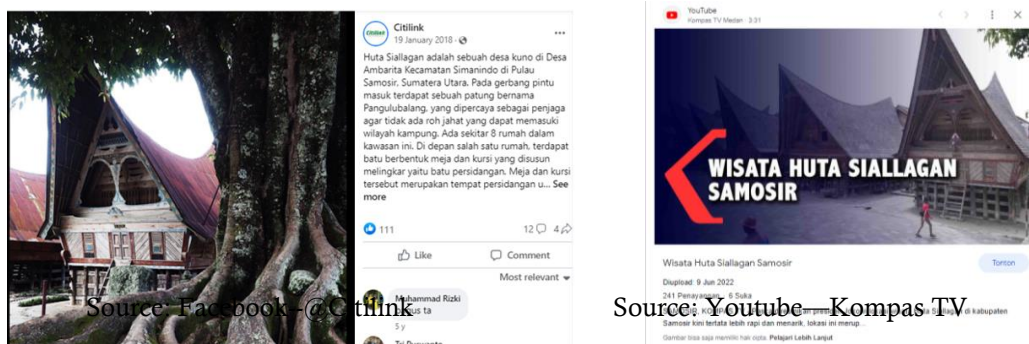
Citilink
19 January 2018 ·

Huta Siallagan adalah sebuah desa kuno di Desa Ambarita Kecamatan Simanindo di Pulau Samosir, Sumatera Utara. Pada gerbang pintu masuk terdapat sebuah patung bernama Pangulubalang, yang dipercaya sebagai penjaga agar tidak ada roh jahat yang dapat memasuki wilayah kampung. Ada sekitar 8 rumah dalam kawasan ini. Di depan salah satu rumah, terdapat batu berbentuk meja dan kursi yang disusun melingkar yaitu batu persidangan. Meja dan kursi tersebut merupakan tempat persidangan u... See more

111
12 4

Like
Comment

Most relevant

Muhammad Rizki
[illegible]us ta
5 y

Source: Facebook-@Citilink

YouTube
Kompas TV Medan · 3:31

WISATA HUTA SIALLAGAN
SAMOSIR

Wisata Huta Siallagan Samosir
Tonton

Diupload: 9 Jun 2022
241 Penayangan, 6 Suka
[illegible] Siallagan di kabupaten Samosir kini tertata lebih rapi dan menarik, lokasi ini merup...

Gambar bisa saja memiliki hak cipta. Pelajari Lebih Lanjut

Source: Youtube—Kompas TV